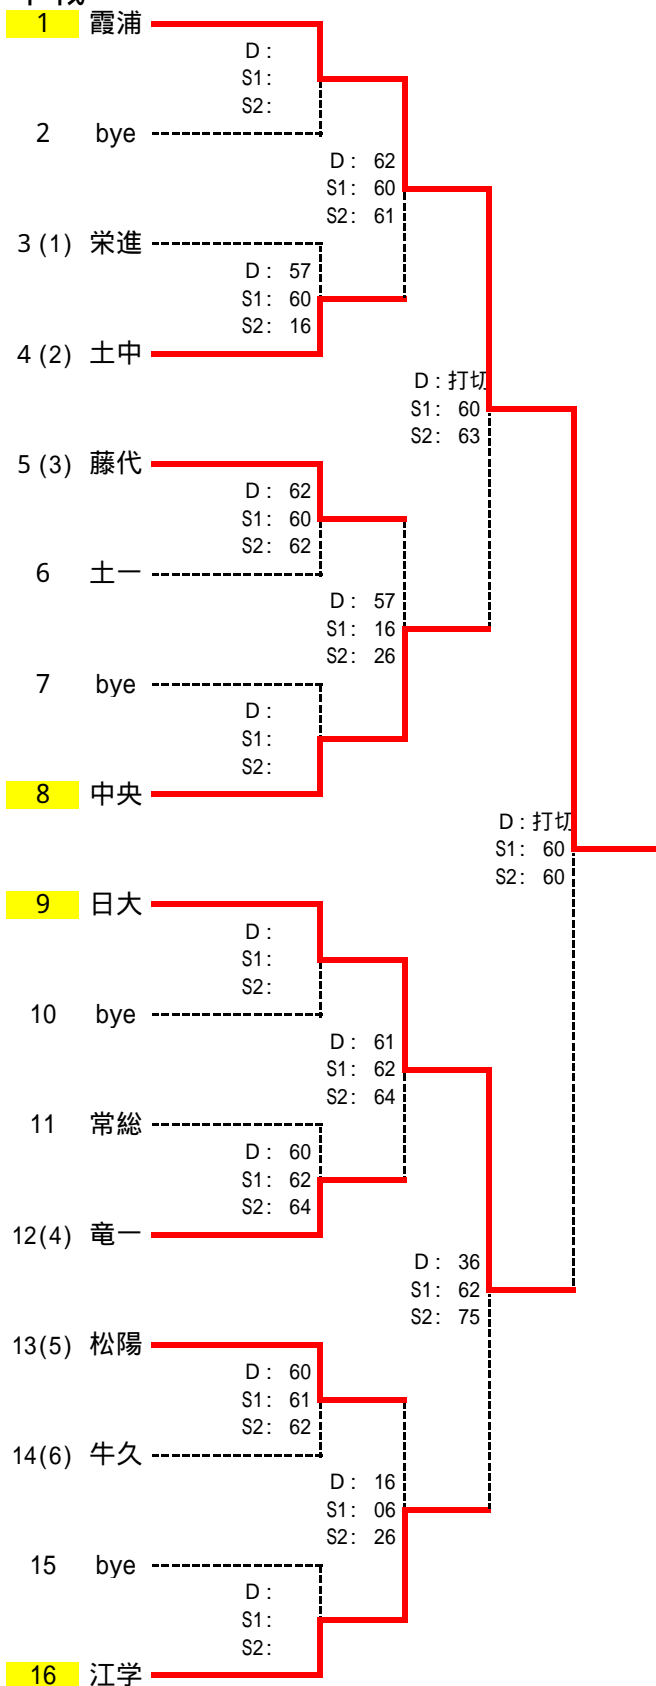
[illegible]

1 霞浦
D :
S1 :
S2 :
2 bye
D : 62
S1 : 60
S2 : 61
3 (1) 栄進
D : 57
S1 : 60
S2 : 16
4 (2) 土中
D : 打切
S1 : 60
S2 : 63
5 (3) 藤代
D : 62
S1 : 60
S2 : 62
6 土一
D : 57
S1 : 16
S2 : 26
7 bye
D :
S1 :
S2 :
8 中央
D : 打切
S1 : 60
S2 : 60
9 日大
D :
S1 :
S2 :
10 bye
D : 61
S1 : 62
S2 : 64
11 常総
D : 60
S1 : 62
S2 : 64
12 (4) 竜一
D : 36
S1 : 62
S2 : 75
13 (5) 松陽
D : 60
S1 : 61
S2 : 62
14 (6) 牛久
D : 16
S1 : 06
S2 : 26
15 bye
D :
S1 :
S2 :
16 江学